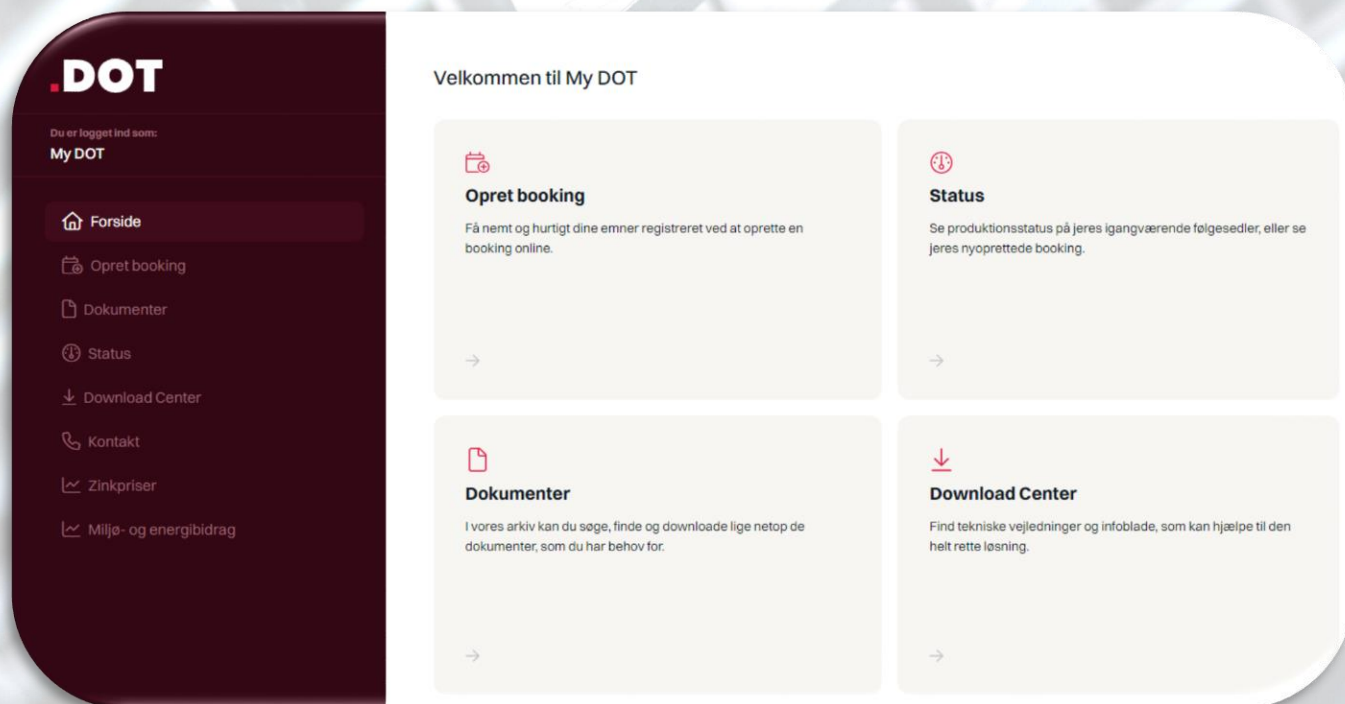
.DOT

Du er logget ind som:
My DOT

Forside
Opret booking
Dokumenter
Status
Download Center
Kontakt
Zinkpriser
Miljø- og energibidrag

Velkommen til My DOT

Opret booking
Få nemt og hurtigt dine emner registreret ved at oprette en booking online.
→

Status
Se produktionsstatus på jeres igangværende følgesedler, eller se jeres nyoprettede booking.
→

Dokumenter
I vores arkiv kan du søge, finde og downloade lige netop de dokumenter, som du har behov for.
→

Download Center
Find tekniske vejledninger og infoblade, som kan hjælpe til den helt rette løsning.
→